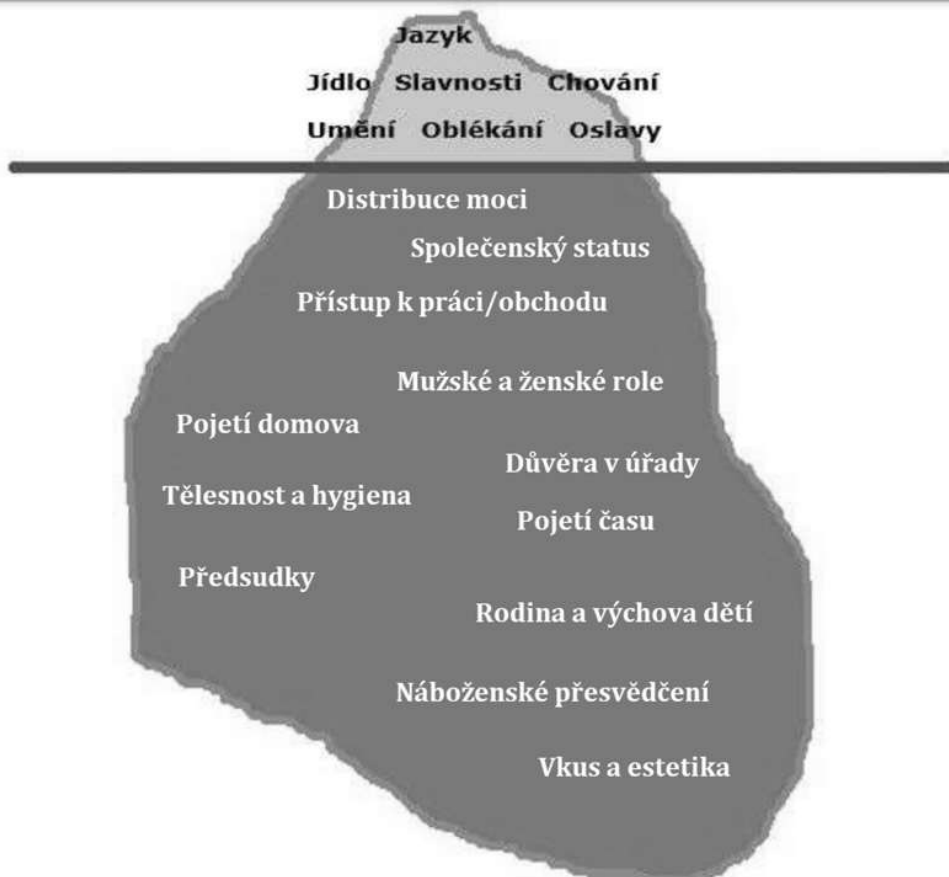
Jazyk

Jídlo Slavnosti Chování

Umění Oblékání Oslavy

Distribuce moci

Společenský status

Přístup k práci/obchodu

Mužské a ženské role

Pojetí domova

Důvěra v úřady

Tělesnost a hygiena

Pojetí času

Předsudky

Rodina a výchova dětí

Náboženské přesvědčení

Vkus a estetika